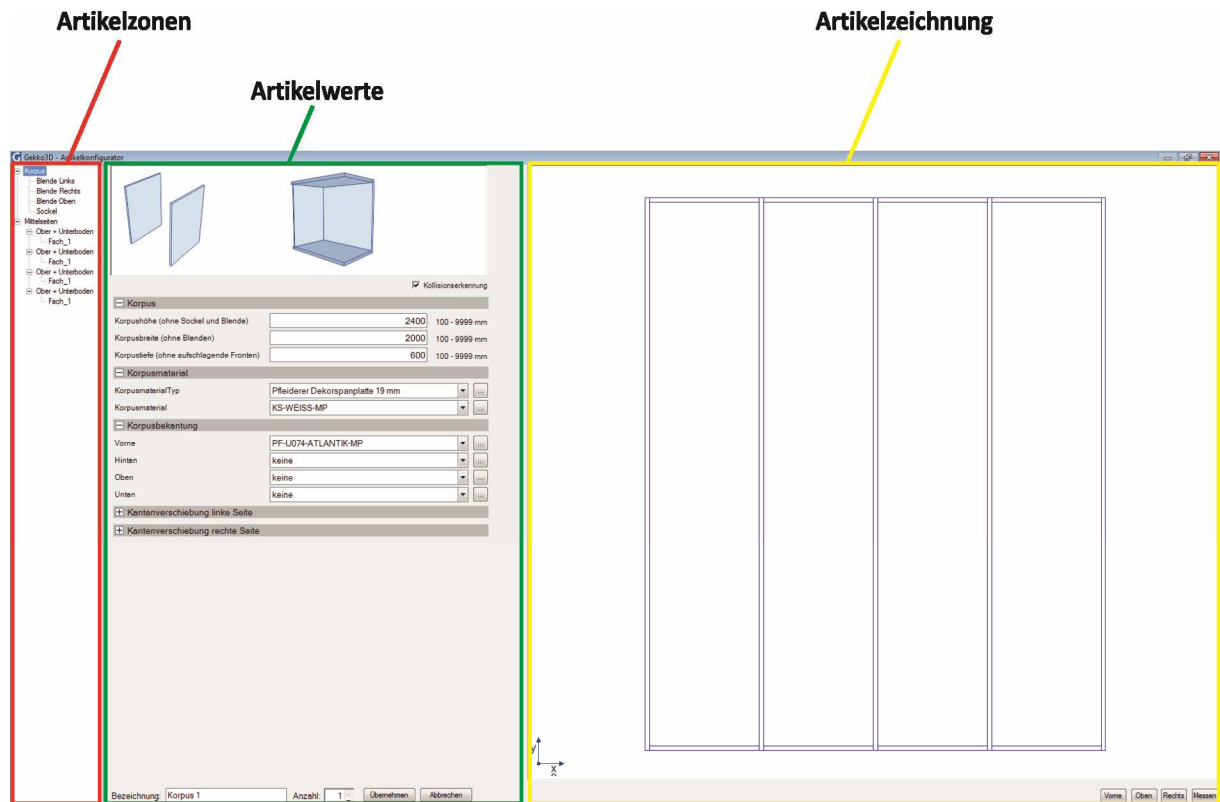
Artikelzonen

Artikelwerte

Artikelzeichnung

Gekko3D - Artikelkonfigurator

Korpus
Blende Links
Blende Rechts
Blende Oben
Sockel
Mittelseiten
Ober + Unterboden
Fach_1
Ober + Unterboden
Fach_1
Ober + Unterboden
Fach_1
Ober + Unterboden
Fach_1

☑ Kollisionserkennung

Korpus

| | | |
|---|---|---|
| Korpushöhe (ohne Sockel und Blende) | 2400 | 100 - 9999 mm |
| Korpusbreite (ohne Blenden) | 2000 | 100 - 9999 mm |
| Korpustiefe (ohne aufschlagende Fronten) | 600 | 100 - 9999 mm |

Korpusmaterial

| | |
|---|---|
| KorpusmaterialTyp | Pfleiderer Dekorspanplatte 19 mm |
| Korpusmaterial | KS-WEISS-MP |

Korpusbekantung

| | |
|---|---|
| Vorne | PF-U074-ATLANTIK-MP |
| Hinten | keine |
| Oben | keine |
| Unten | keine |

Kantenverschiebung linke Seite

Kantenverschiebung rechte Seite

Bezeichnung: Korpus 1 Anzahl: 1 Übernehmen Abbrechen

y
x

Vorne Oben Rechts Messen